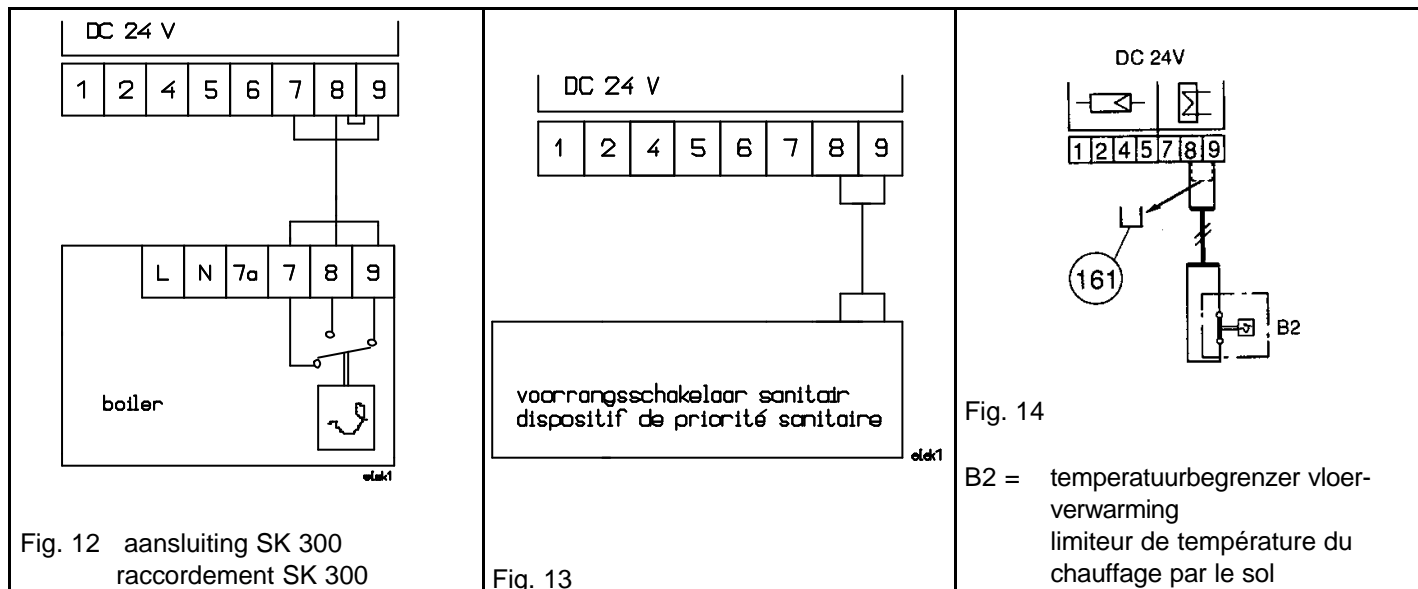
DC 24 V

| 1 | 2 | 4 | 5 | 6 | 7 | 8 | 9 |
|---|---|---|---|---|---|---|---|

| L | N | 7a | 7 | 8 | 9 |
|---|---|---|---|---|---|

boiler

elek1

Fig. 12 aansluiting SK 300
raccordement SK 300

DC 24 V

| 1 | 2 | 4 | 5 | 6 | 7 | 8 | 9 |
|---|---|---|---|---|---|---|---|

voorrangsschakelaar sanitair
dispositif de priorité sanitaire

elek1

Fig. 13

DC 24V

| 1 | 2 | 4 | 5 | 7 | 8 | 9 |
|---|---|---|---|---|---|---|

161

B2

Fig. 14

B2 = temperatuurbegrenzer vloerverwarming
limiteur de température du chauffage par le sol